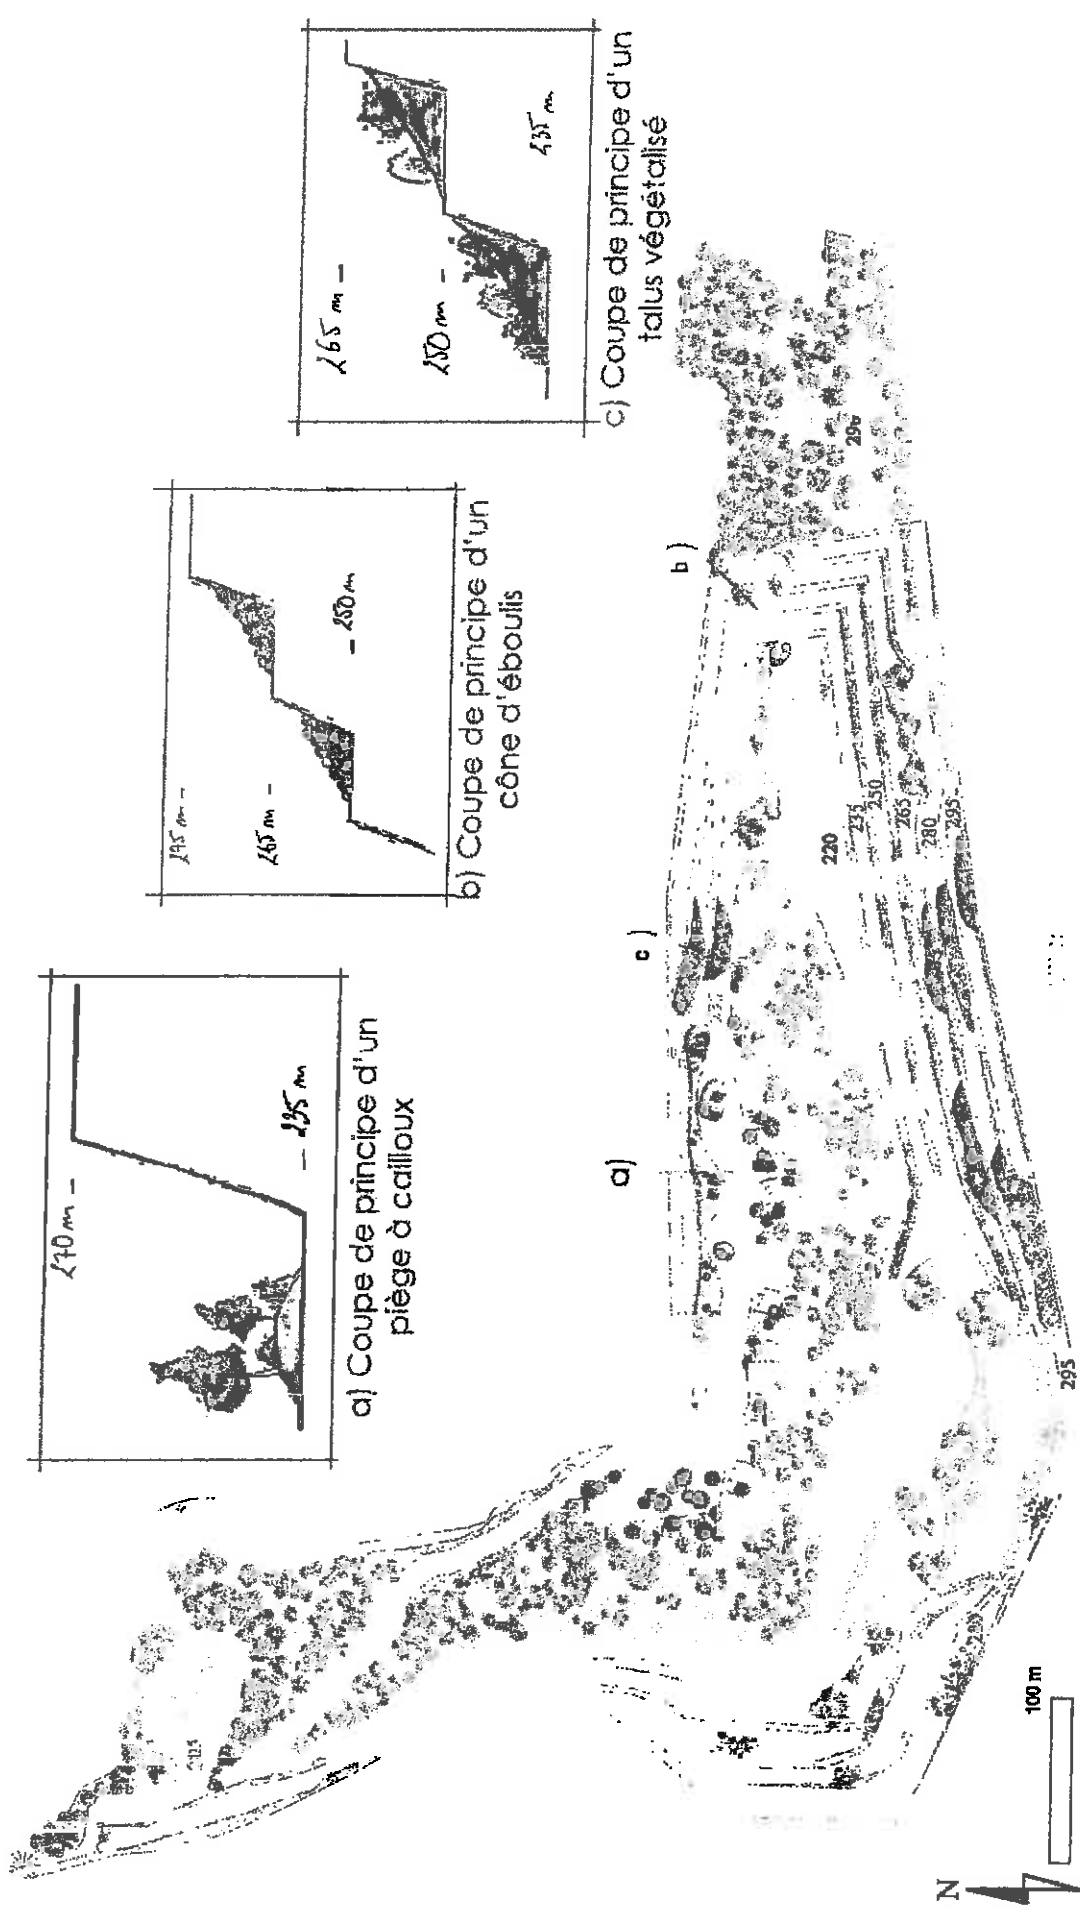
270 m

235 m

a) Coupe de principe d'un piège à cailloux

295 m

265 m

250 m

b) Coupe de principe d'un cône d'éboulis

265 m

250 m

235 m

c) Coupe de principe d'un talus végétalisé

a)

c)

b)

220

235

250

265

280

295

295

295

100 m

N